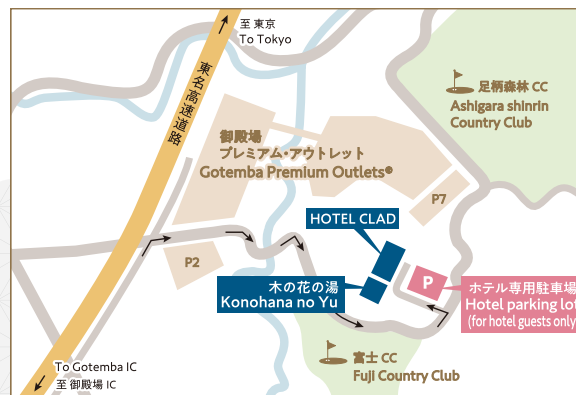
至 東京
To Tokyo

東名高速道路

足柄森林 CC
Ashigara shinrin Country Club

御殿場
プレミアム・アウトレット
Gotemba Premium Outlets®

P7

HOTEL CLAD

P2

木の花の湯
Konohana no Yu

P

ホテル専用駐車場
Hotel parking lot
(for hotel guests only

富士 CC
Fuji Country Club

To Gotemba IC
至 御殿場 IC